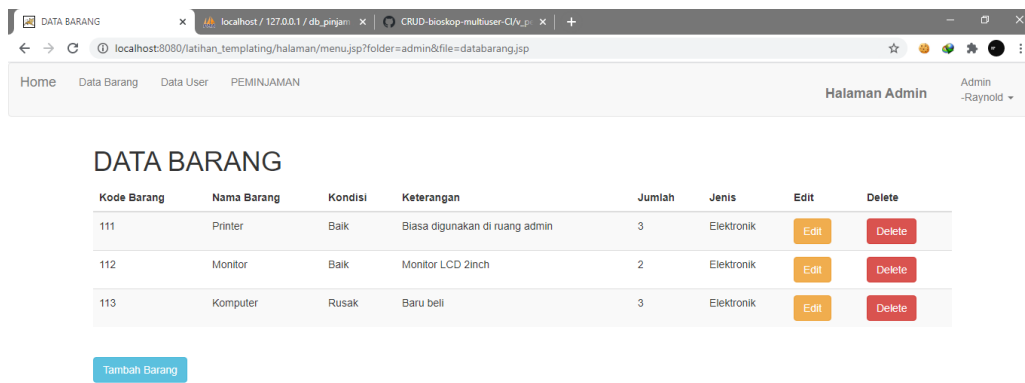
DATA BARANG ×
localhost / 127.0.0.1 / db_pinjam ×
CRUD-bioskop-multiuser-CI/v_p ×
+

localhost:8080/latihan_templating/halaman/menu.jsp?folder=admin&file=databarang.jsp

Home Data Barang Data User PEMINJAMAN Halaman Admin Admin -Raynold

DATA BARANG

| Kode Barang | Nama Barang | Kondisi | Keterangan | Jumlah | Jenis | Edit | Delete |
|---|---|---|---|---|---|---|---|
| 111 | Printer | Baik | Biasa digunakan di ruang admin | 3 | Elektronik | Edit | Delete |
| 112 | Monitor | Baik | Monitor LCD 2inch | 2 | Elektronik | Edit | Delete |
| 113 | Komputer | Rusak | Baru beli | 3 | Elektronik | Edit | Delete |

Tambah Barang